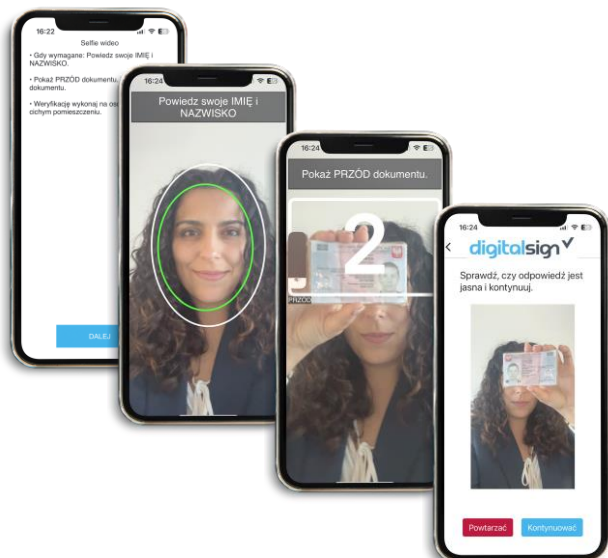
16:22

Selfie wideo

• Gdy wymagane: Powiedz swoje IMIĘ i NAZWISKO.

• Pokaż PRZÓD dokumentu. dokumentu.

• Weryfikację wykonaj na os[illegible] cichym pomieszczeniu.

DALEJ

16:24

Powiedz swoje IMIĘ i NAZWISKO

16:24

Pokaż PRZÓD dokumentu.

2

PRZÓD

16:24

digitalsign

Sprawdź, czy odpowiedź jest jasna i kontynuuj.

Powtarzać

Kontynuować